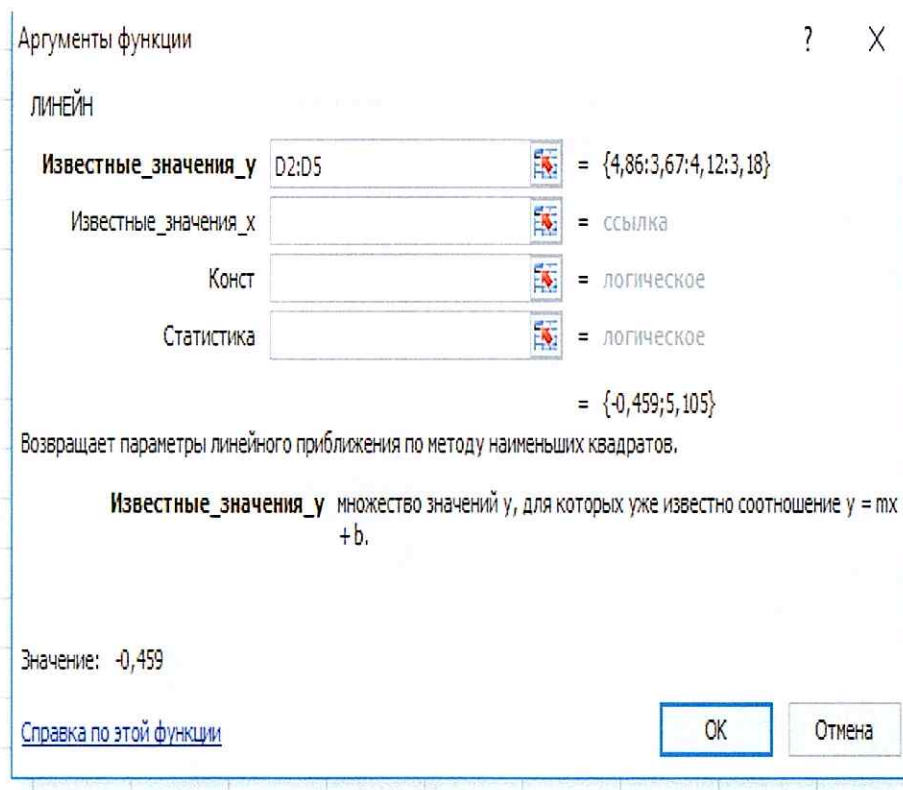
Аргументы функции

? X

ЛИНЕЙН

Известные_значения_y D2:D5 = {4,86:3,67:4,12:3,18}

Известные_значения_x = ссылка

Конст = логическое

Статистика = логическое

= {-0,459;5,105}

Возвращает параметры линейного приближения по методу наименьших квадратов.

Известные_значения_y множество значений y, для которых уже известно соотношение y = mx + b.

Значение: -0,459

Справка по этой функции

OK

Отмена